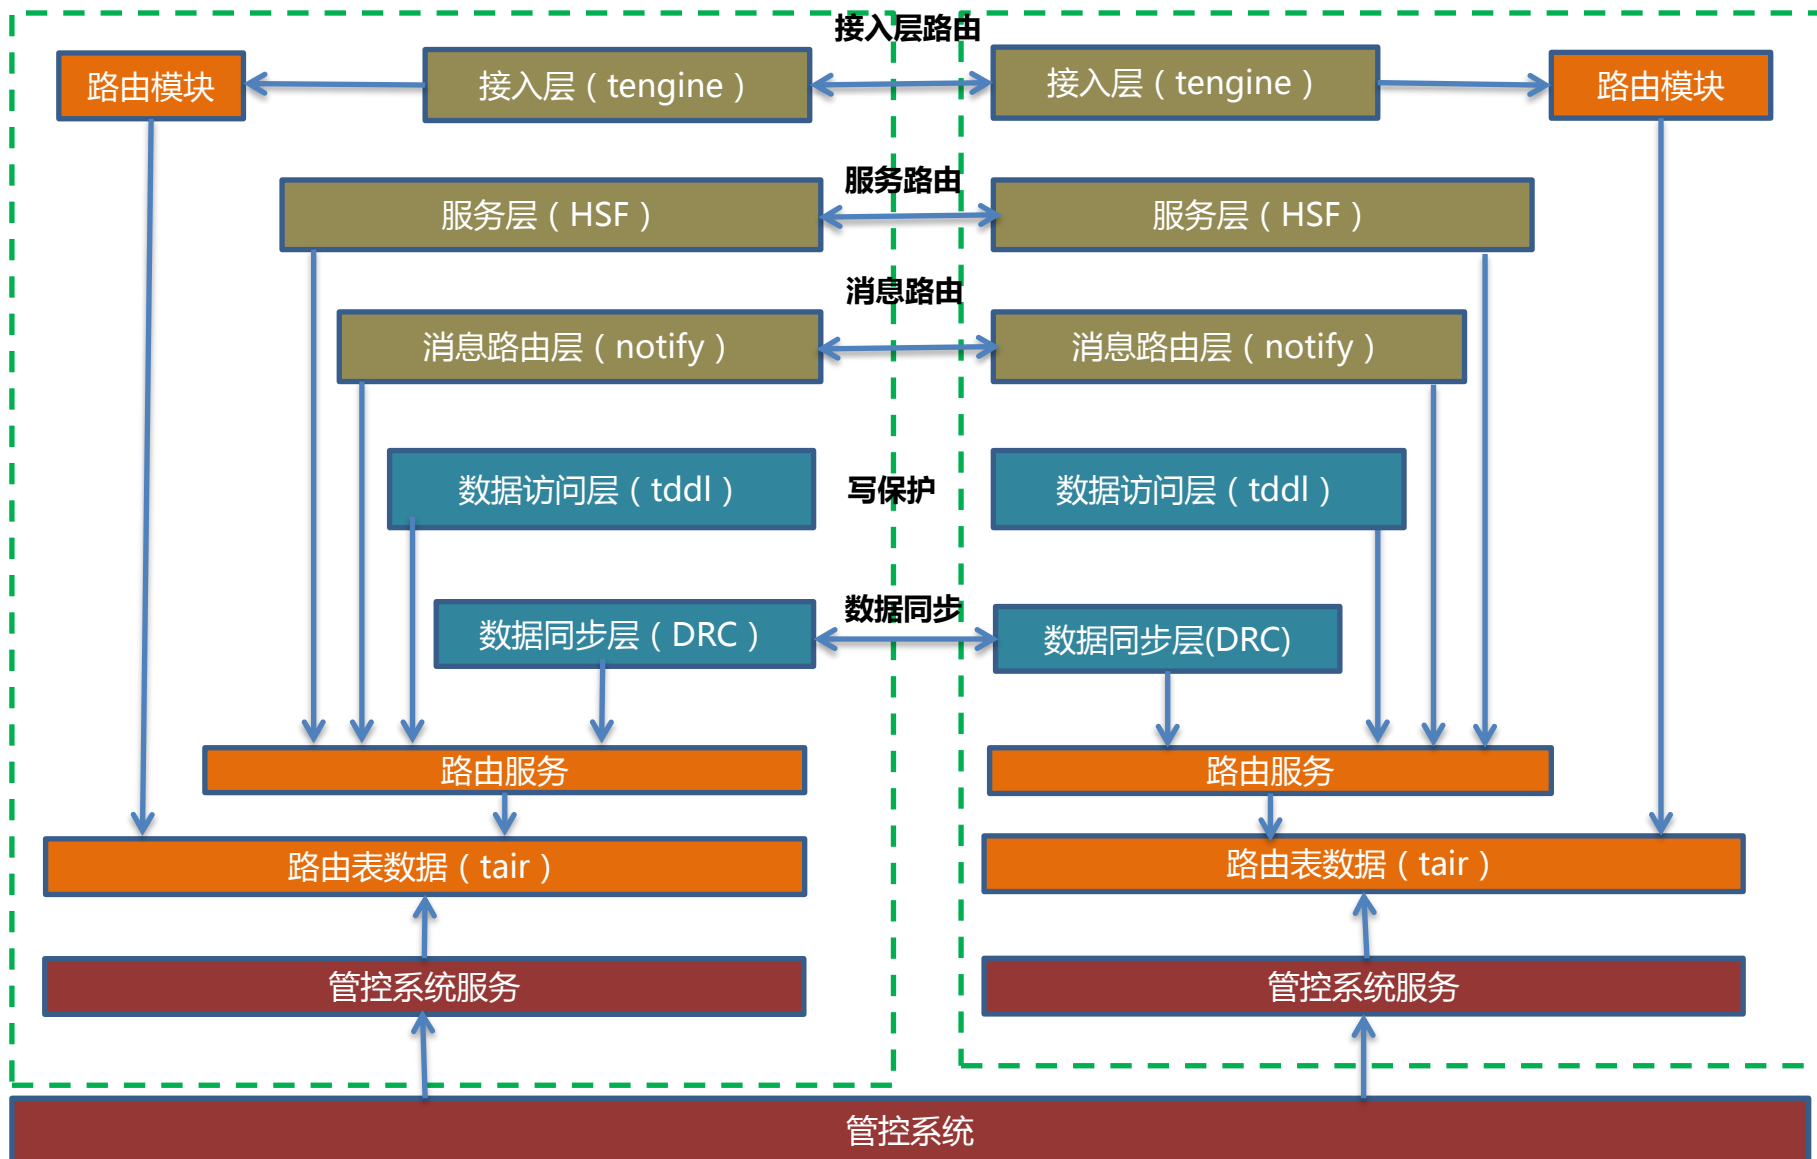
接入层路由

路由模块

接入层（tengine）

接入层（tengine）

路由模块

服务路由

服务层（HSF）

服务层（HSF）

消息路由

消息路由层（notify）

消息路由层（notify）

数据访问层（tddl）

写保护

数据访问层（tddl）

数据同步

数据同步层（DRC）

数据同步层(DRC)

路由服务

路由服务

路由表数据（tair）

路由表数据（tair）

管控系统服务

管控系统服务

管控系统